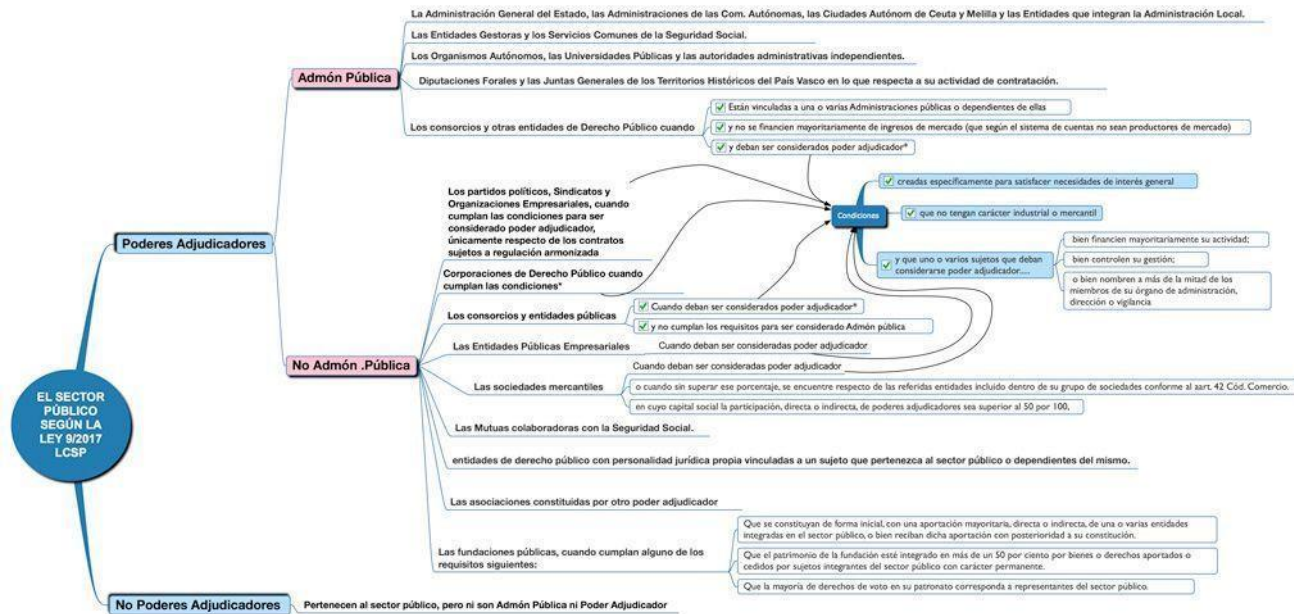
EL SECTOR PÚBLICO SEGÚN LA LEY 9/2017 LCSP

Poderes Adjudicadores

Admón Pública

La Administración General del Estado, las Administraciones de las Com. Autónomas, las Ciudades Autónom de Ceuta y Melilla y las Entidades que integran la Administración Local.

Las Entidades Gestoras y los Servicios Comunes de la Seguridad Social.

Los Organismos Autónomos, las Universidades Públicas y las autoridades administrativas independientes.

Diputaciones Forales y las Juntas Generales de los Territorios Históricos del País Vasco en lo que respecta a su actividad de contratación.

Los consorcios y otras entidades de Derecho Público cuando

Están vinculada a una o varias Administraciones públicas o dependientes de ellas

y no se financien mayoritariamente de ingresos de mercado (que según el sistema de cuentas no sean productores de mercado)

y deban ser considerados poder adjudicador*

No Admón .Pública

Los partidos políticos, Sindicatos y Organizaciones Empresariales, cuando cumplan las condiciones para ser considerado poder adjudicador, únicamente respecto de los contratos sujetos a regulación armonizada

Corporaciones de Derecho Público cuando cumplan las condiciones*

Condiciones

creadas específicamente para satisfacer necesidades de interés general

que no tengan carácter industrial o mercantil

y que uno o varios sujetos que deban considerarse poder adjudicador....

bien financien mayoritariamente su actividad;

bien controlen su gestión;

o bien nombren a más de la mitad de los miembros de su órgano de administración, dirección o vigilancia

Los consorcios y entidades públicas

Cuando deban ser considerados poder adjudicador*

y no cumplan los requisitos para ser considerado Admón pública

Las Entidades Públicas Empresariales

Cuando deban ser consideradas poder adjudicador

Las sociedades mercantiles

Cuando deban ser consideradas poder adjudicador

o cuando sin superar ese porcentaje, se encuentre respecto de las referidas entidades incluido dentro de su grupo de sociedades conforme al aart. 42 Cód. Comercio.

en cuyo capital social la participación, directa o indirecta, de poderes adjudicadores sea superior al 50 por 100,

Las Mutuas colaboradoras con la Seguridad Social.

entidades de derecho público con personalidad jurídica propia vinculadas a un sujeto que pertenezca al sector público o dependientes del mismo.

Las asociaciones constituidas por otro poder adjudicador

Las fundaciones públicas, cuando cumplan alguno de los requisitos siguientes:

Que se constituyan de forma inicial, con una aportación mayoritaria, directa o indirecta, de una o varias entidades integradas en el sector público, o bien reciban dicha aportación con posterioridad a su constitución.

Que el patrimonio de la fundación esté integrado en más de un 50 por ciento por bienes o derechos aportados o cedidos por sujetos integrantes del sector público con carácter permanente.

Que la mayoría de derechos de voto en su patronato corresponda a representantes del sector público.

No Poderes Adjudicadores

Pertenecen al sector público, pero ni son Admón Pública ni Poder Adjudicador